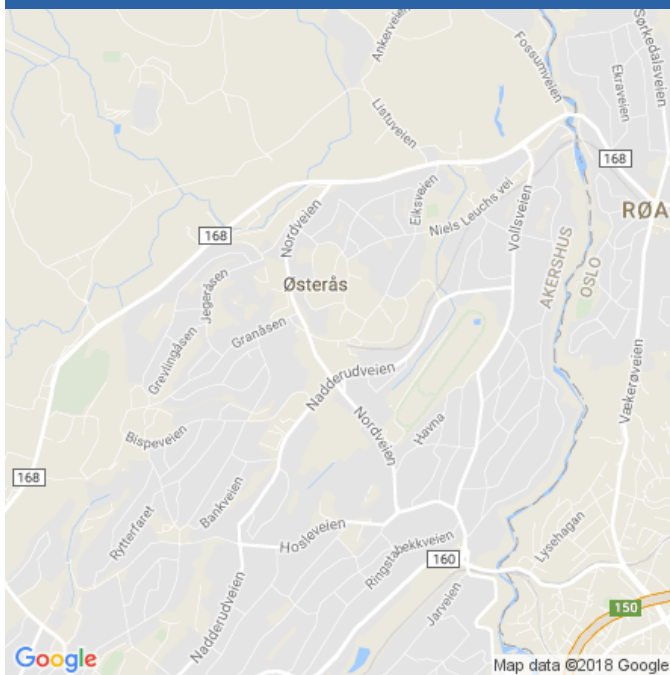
Ankerveien
Fossumveien
Sørkedalsveien
Ekraveien
Listuveien
168
RØA
Eiksveien
Niels Leuchs vei
Vollsveien
168
Nordveien
AKERSHUS
OSLO
Østerås
Jegeråsen
Granåsen
Grevlingåsen
Nadderudveien
Nordveien
Væreøreveien
Bispeveien
Havna
168
Rytterfaret
Bankveien
Hosleveien
Ringstabekkveien
160
Lysehagan
Nadderudveien
Jarveien
150
Google
Map data ©2018 Google